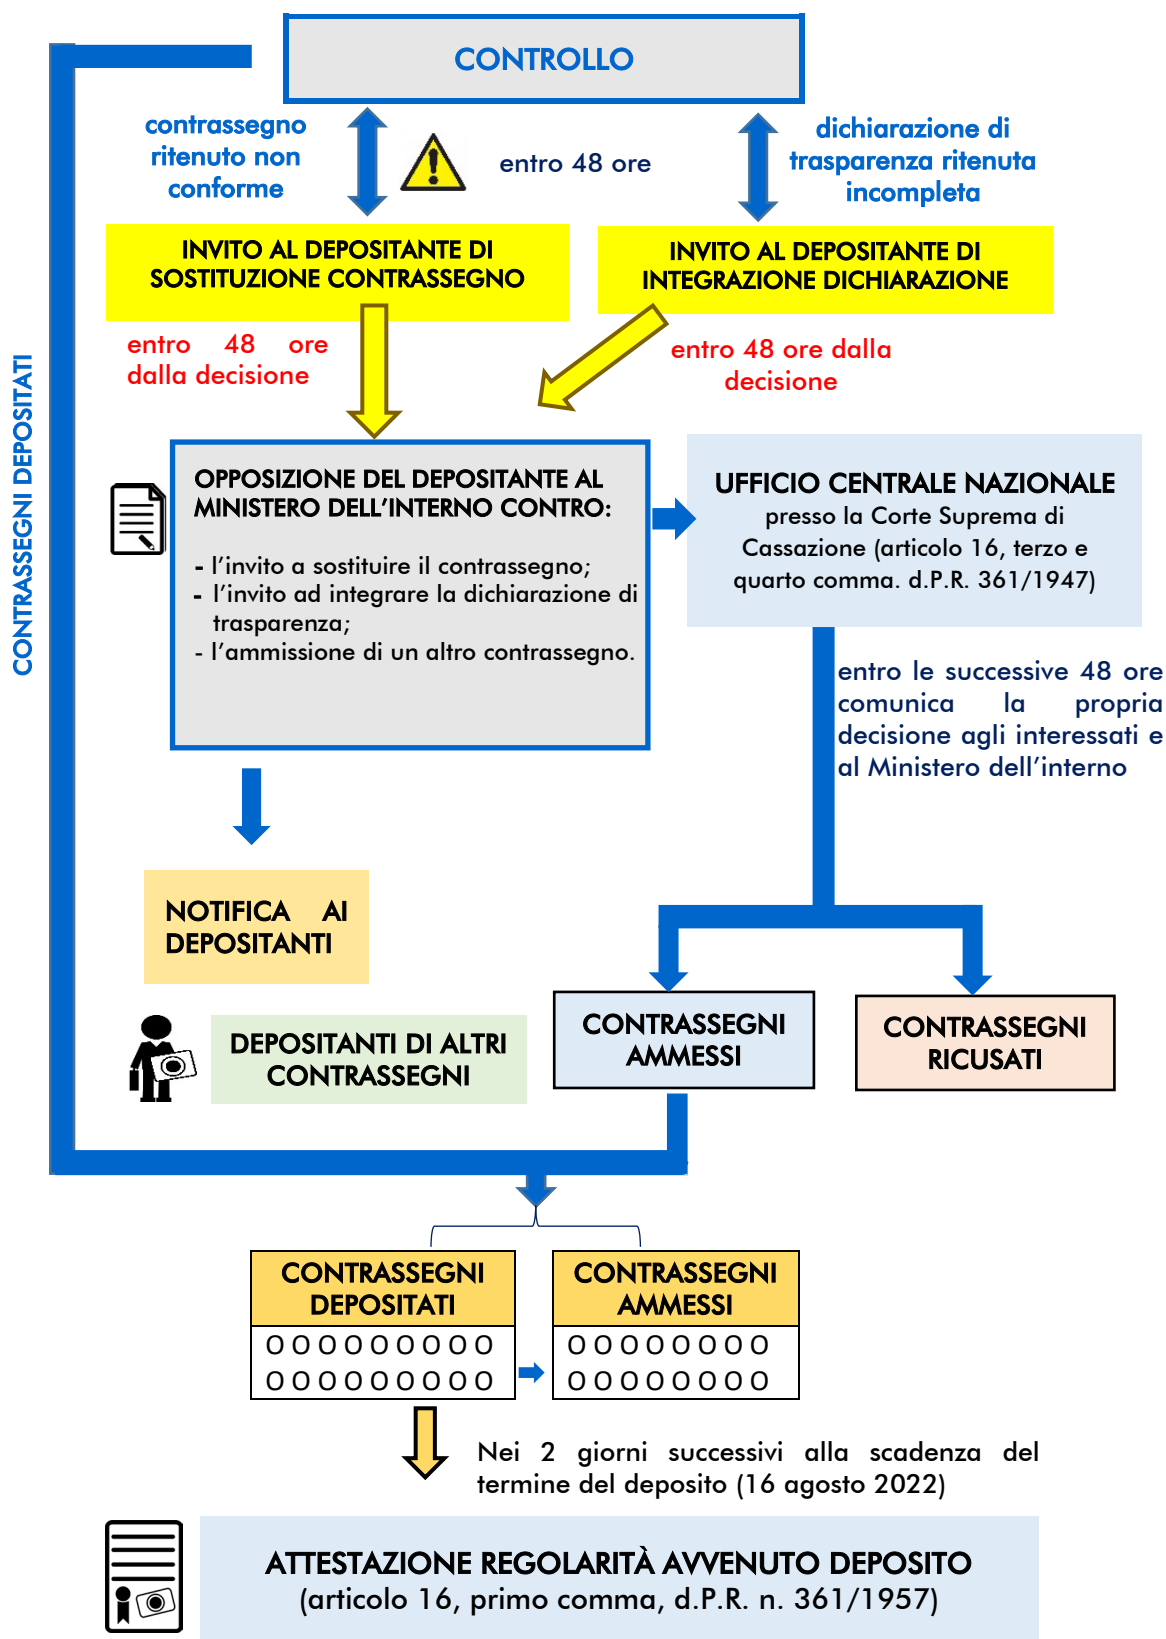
CONTROLLO

contrassegno ritenuto non conforme

entro 48 ore

dichiarazione di trasparenza ritenuta incompleta

INVITO AL DEPOSITANTE DI SOSTITUZIONE CONTRASSEGNO

INVITO AL DEPOSITANTE DI INTEGRAZIONE DICHIARAZIONE

entro 48 ore dalla decisione

entro 48 ore dalla decisione

CONTRASSEGNI DEPOSITATI

OPPOSIZIONE DEL DEPOSITANTE AL MINISTERO DELL'INTERNO CONTRO:

- l'invito a sostituire il contrassegno;
- l'invito ad integrare la dichiarazione di trasparenza;
- l'ammissione di un altro contrassegno.

UFFICIO CENTRALE NAZIONALE
presso la Corte Suprema di Cassazione (articolo 16, terzo e quarto comma. d.P.R. 361/1947)

entro le successive 48 ore comunica la propria decisione agli interessati e al Ministero dell'interno

NOTIFICA AI DEPOSITANTI

DEPOSITANTI DI ALTRI CONTRASSEGNI

CONTRASSEGNI AMMESSI

CONTRASSEGNI RICUSATI

| CONTRASSEGNI DEPOSITATI |
|---|
| O O O O O O O O O |
| O O O O O O O O O |

| CONTRASSEGNI AMMESSI |
|---|
| O O O O O O O O |
| O O O O O O O O |

Nei 2 giorni successivi alla scadenza del termine del deposito (16 agosto 2022)

ATTESTAZIONE REGOLARITÀ AVVENUTO DEPOSITO
(articolo 16, primo comma, d.P.R. n. 361/1957)